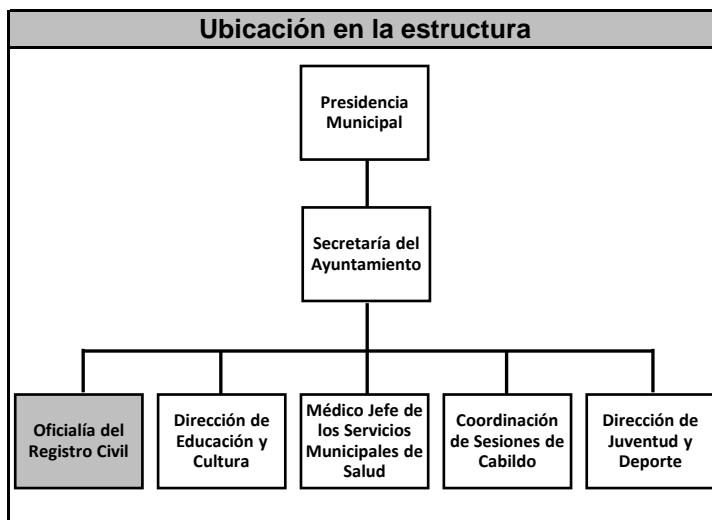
Ubicación en la estructura

Presidencia Municipal

Secretaría del Ayuntamiento

Oficialía del Registro Civil

Dirección de Educación y Cultura

Médico Jefe de los Servicios Municipales de Salud

Coordinación de Sesiones de Cabildo

Dirección de Juventud y Deporte